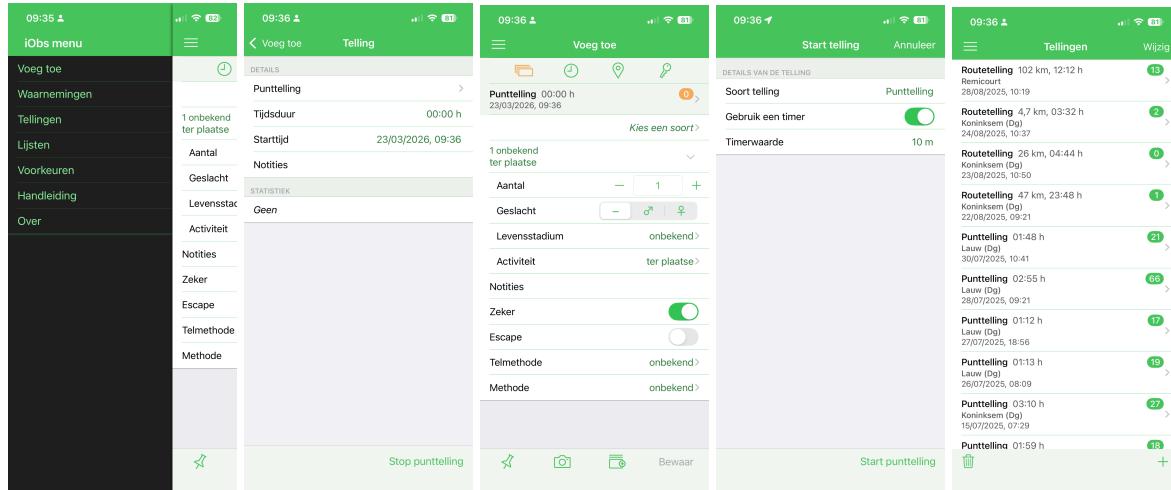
09:35
iObs menu
Voeg toe
Waarnemingen
Tellingen
Lijsten
Voorkeuren
Handleiding
Over

82
1 onbekend ter plaatse
Aantal
Geslacht
Levensstad
Activiteit
Notities
Zeker
Escape
Telmethode
Methode

09:36
81
Voeg toe
Telling
DETAILS
Punttelling
Tijdsduur 00:00 h
Starttijd 23/03/2026, 09:36
Notities
STATISTIEK
Geen
Stop punttelling

09:36
81
Voeg toe
Punttelling 00:00 h
23/03/2026, 09:36
0
Kies een soort
1 onbekend ter plaatse
Aantal – 1 +
Geslacht – ♂ ♀
Levensstadium onbekend
Activiteit ter plaatse
Notities
Zeker
Escape
Telmethode onbekend
Methode onbekend
Bewaar

09:36
81
Start telling
Annuleer
DETAILS VAN DE TELLING
Soort telling Punttelling
Gebruik een timer
Timerwaarde 10 m
Start punttelling

09:36
81
Tellingen
Wijzig
Routetelling 102 km, 12:12 h
Remicourt
28/08/2025, 10:19
13
Routetelling 4,7 km, 03:32 h
Koninksem (Dg)
24/08/2025, 10:37
2
Routetelling 26 km, 04:44 h
Koninksem (Dg)
23/08/2025, 10:50
0
Routetelling 47 km, 23:48 h
Koninksem (Dg)
22/08/2025, 09:21
1
Punttelling 01:48 h
Lauw (Dg)
30/07/2025, 10:41
21
Punttelling 02:55 h
Lauw (Dg)
28/07/2025, 09:21
66
Punttelling 01:12 h
Lauw (Dg)
27/07/2025, 18:56
17
Punttelling 01:13 h
Lauw (Dg)
26/07/2025, 08:09
19
Punttelling 03:10 h
Koninksem (Dg)
15/07/2025, 07:29
27
Punttelling 01:59 h
18
+